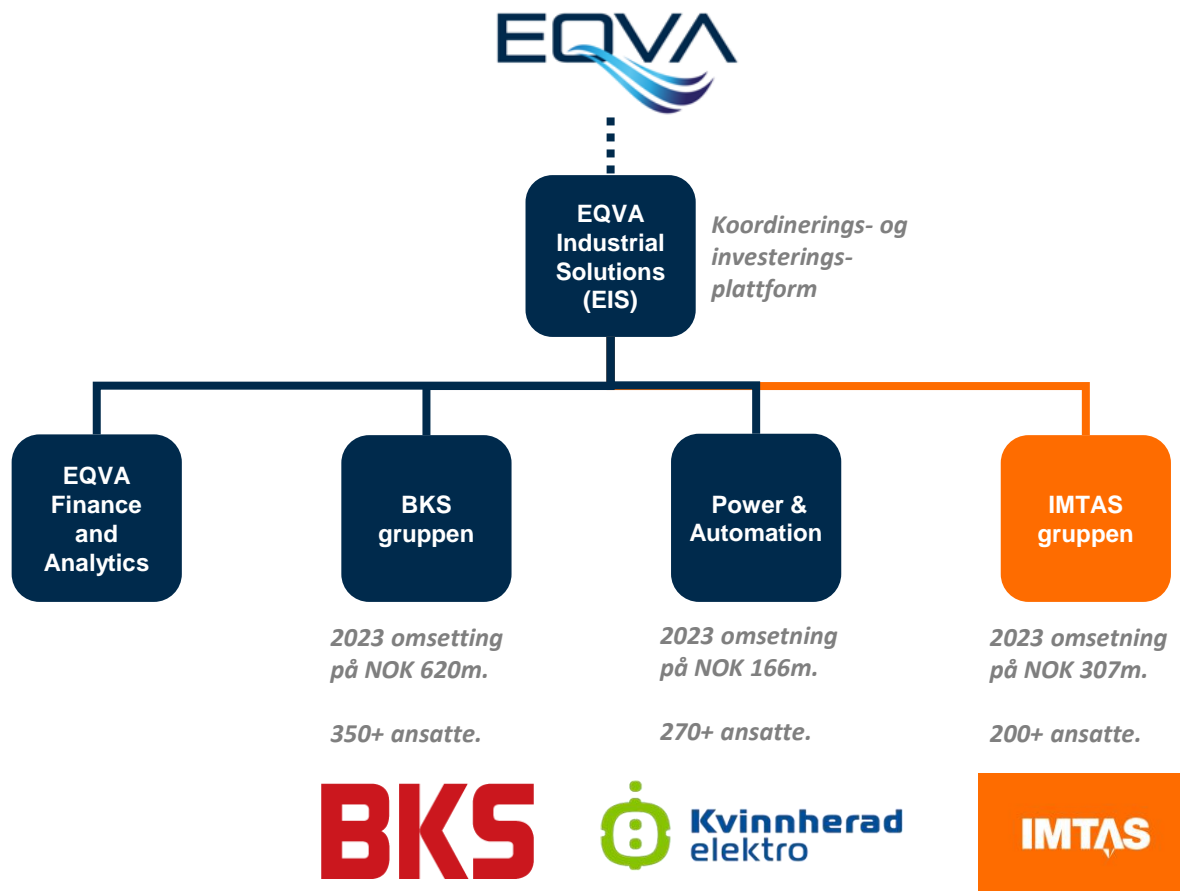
EQVA

EQVA Industrial Solutions (EIS)

Koordinerings- og investerings-plattform

EQVA Finance and Analytics

BKS gruppen

Power & Automation

IMTAS gruppen

2023 omsetting på NOK 620m.

350+ ansatte.

2023 omsetning på NOK 166m.

270+ ansatte.

2023 omsetning på NOK 307m.

200+ ansatte.

BKS

Kvinnherad elektro

IMTAS